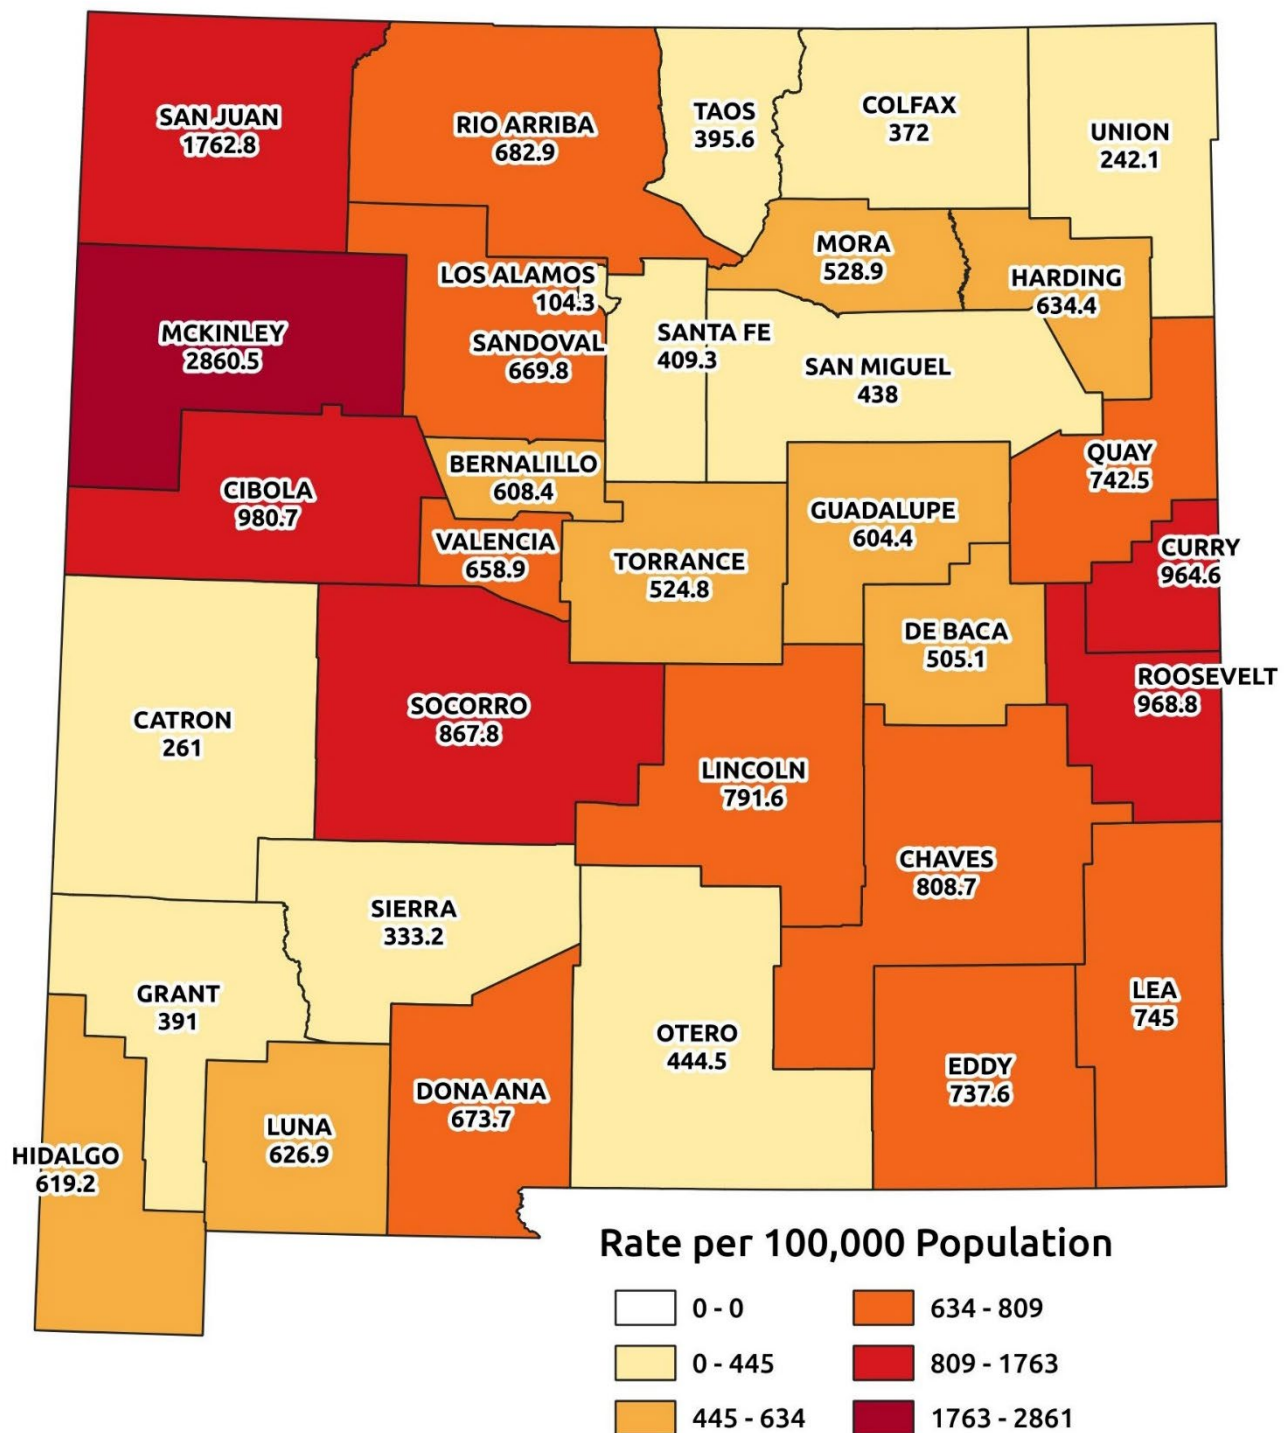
SAN JUAN
1762.8

RIO ARRIBA
682.9

TAOS
395.6

COLFAX
372

UNION
242.1

MORA
528.9

HARDING
634.4

LOS ALAMOS
104.3

MCKINLEY
2860.5

SANDOVAL
669.8

SANTA FE
409.3

SAN MIGUEL
438

BERNALILLO
608.4

QUAY
742.5

CIBOLA
980.7

VALENCIA
658.9

TORRANCE
524.8

GUADALUPE
604.4

CURRY
964.6

DE BACA
505.1

ROOSEVELT
968.8

CATRON
261

SOCORRO
867.8

LINCOLN
791.6

CHAVES
808.7

SIERRA
333.2

GRANT
391

OTERO
444.5

LEA
745

EDDY
737.6

DONA ANA
673.7

LUNA
626.9

HIDALGO
619.2

Rate per 100,000 Population

0 - 0
634 - 809
0 - 445
809 - 1763
445 - 634
1763 - 2861